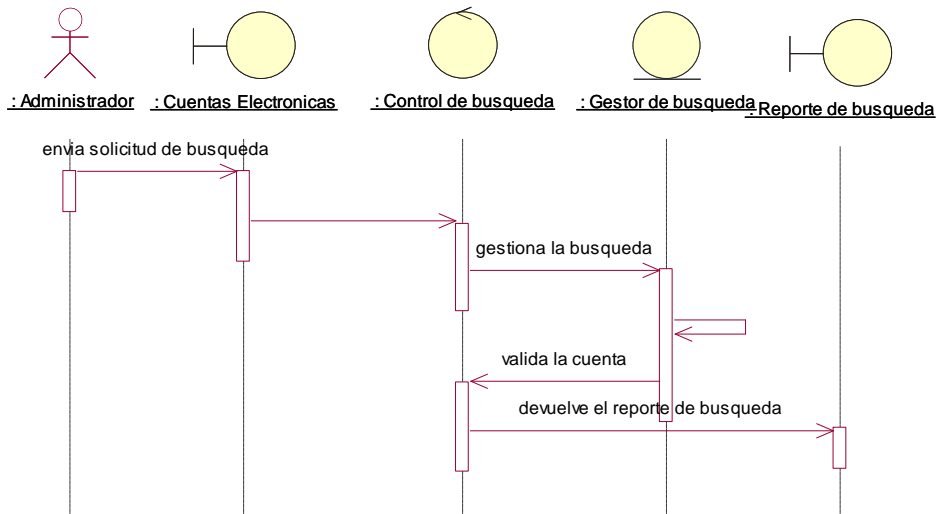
: Administrador

: Cuentas Electronicas

: Control de busqueda

: Gestor de busqueda

: Reporte de busqueda

envia solicitud de busqueda

gestiona la busqueda

valida la cuenta

devuelve el reporte de busqueda